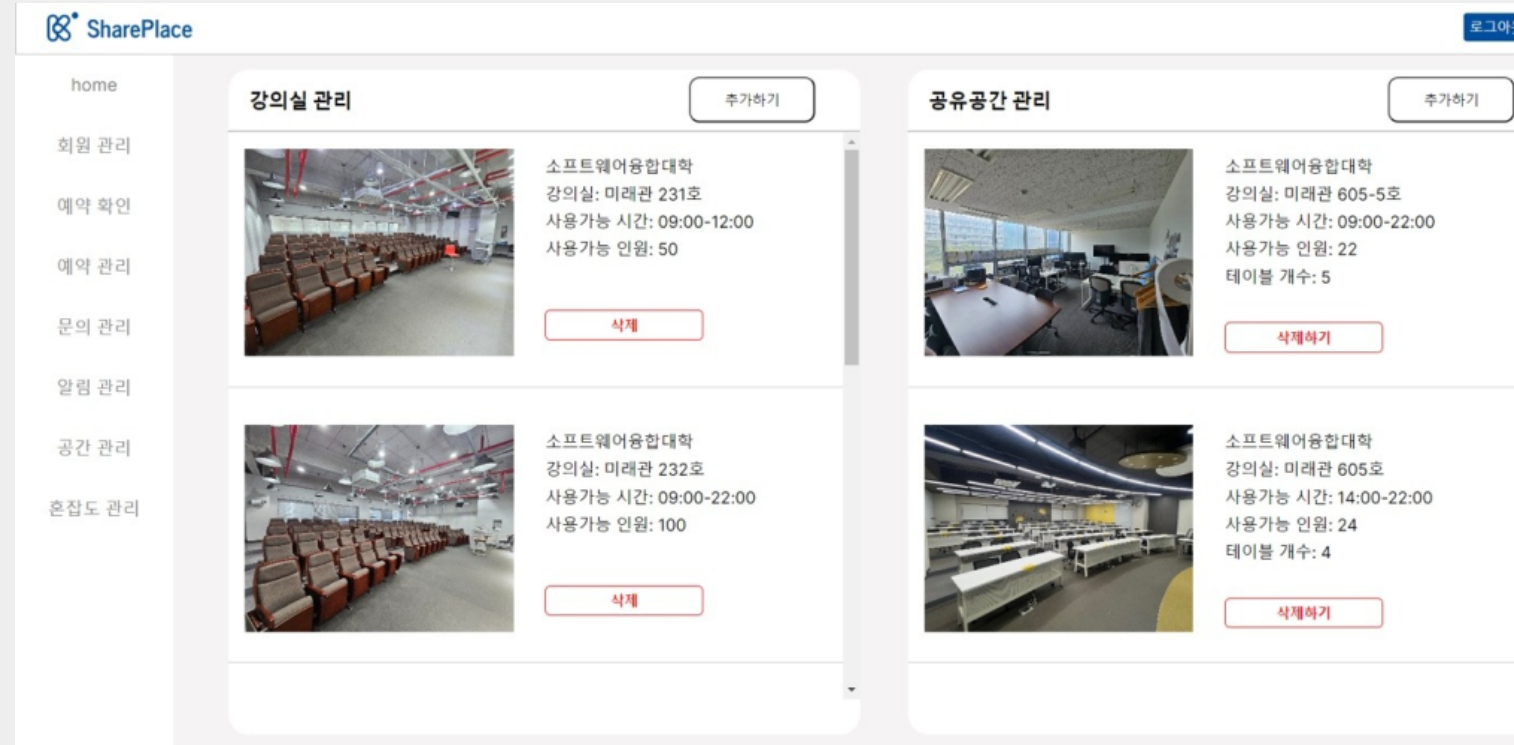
SharePlace

로그아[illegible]

home

회원 관리

예약 확인

예약 관리

문의 관리

알림 관리

공간 관리

혼잡도 관리

강의실 관리

추가하기

소프트웨어융합대학
강의실: 미래관 231호
사용가능 시간: 09:00-12:00
사용가능 인원: 50

삭제

소프트웨어융합대학
강의실: 미래관 232호
사용가능 시간: 09:00-22:00
사용가능 인원: 100

삭제

공유공간 관리

추가하기

소프트웨어융합대학
강의실: 미래관 605-5호
사용가능 시간: 09:00-22:00
사용가능 인원: 22
테이블 개수: 5

삭제하기

소프트웨어융합대학
강의실: 미래관 605호
사용가능 시간: 14:00-22:00
사용가능 인원: 24
테이블 개수: 4

삭제하기